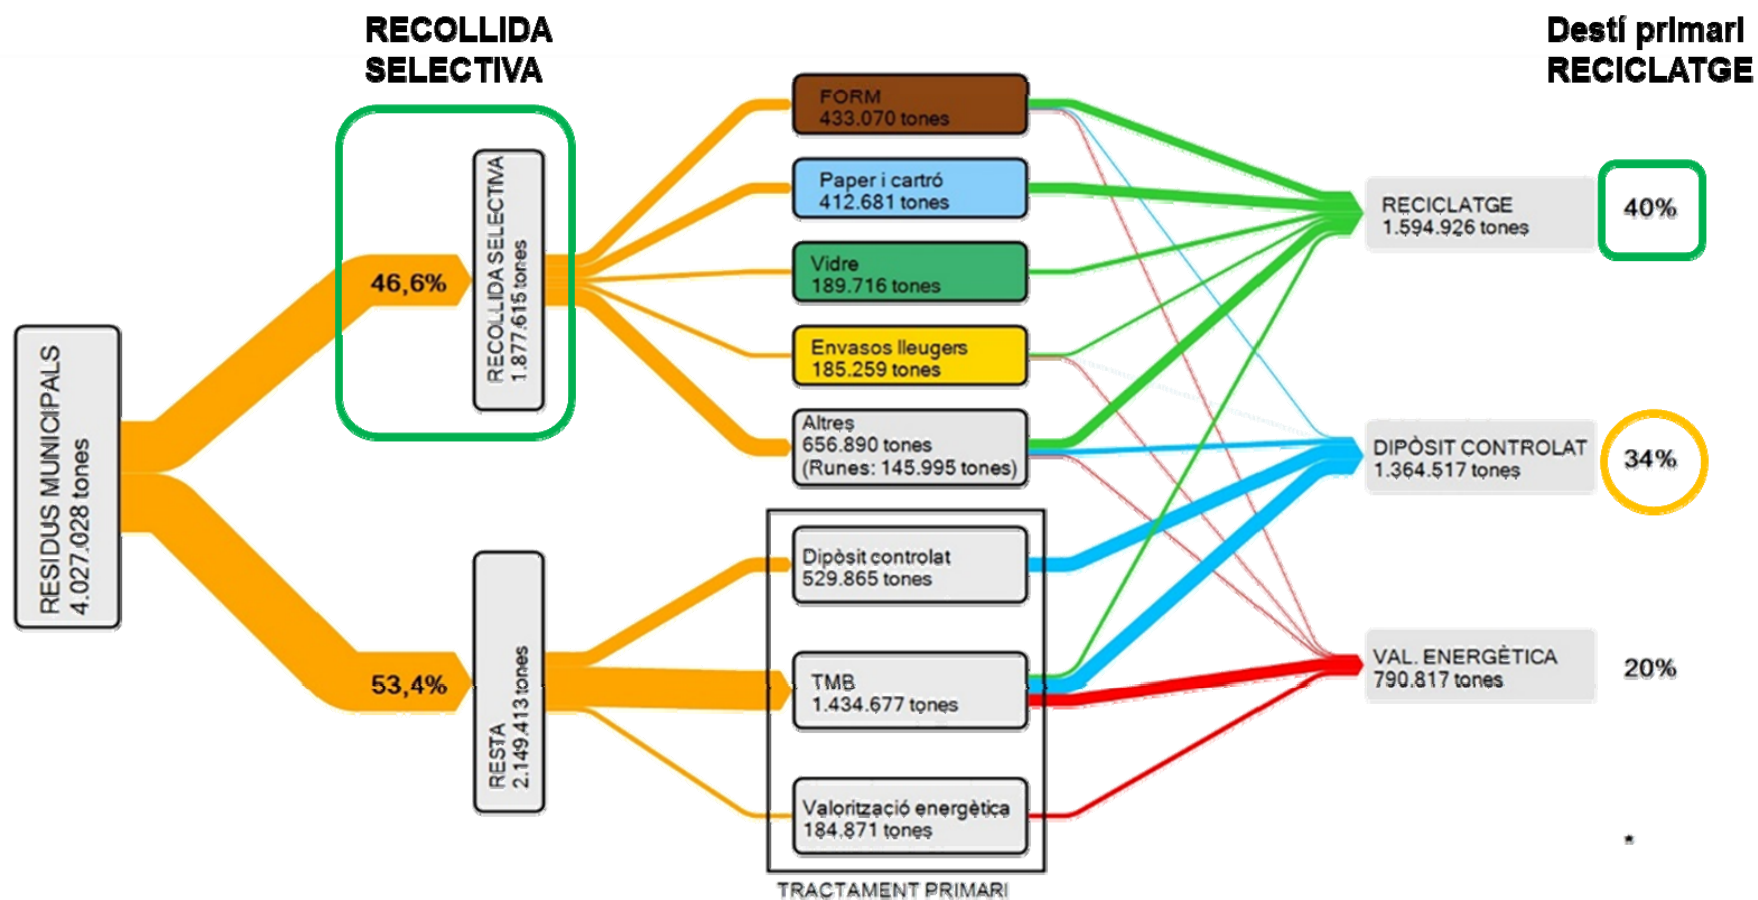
RECOLLIDA SELECTIVA

Destí primari RECICLATGE

RESIDUS MUNICIPALS 4.027.028 tones

46,6%

RECOLLIDA SELECTIVA 1.877.615 tones

53,4%

RESTA 2.149.413 tones

FORM 433.070 tones

Paper i cartró 412.681 tones

Vidre 189.716 tones

Envasos lleugers 185.259 tones

Altres 656.890 tones (Runes: 145.995 tones)

Dipòsit controlat 529.865 tones

TMB 1.434.677 tones

Valorització energètica 184.871 tones

TRACTAMENT PRIMARI

RECICLATGE 1.594.926 tones

40%

DIPÒSIT CONTROLAT 1.364.517 tones

34%

VAL. ENERGÈTICA 790.817 tones

20%

*